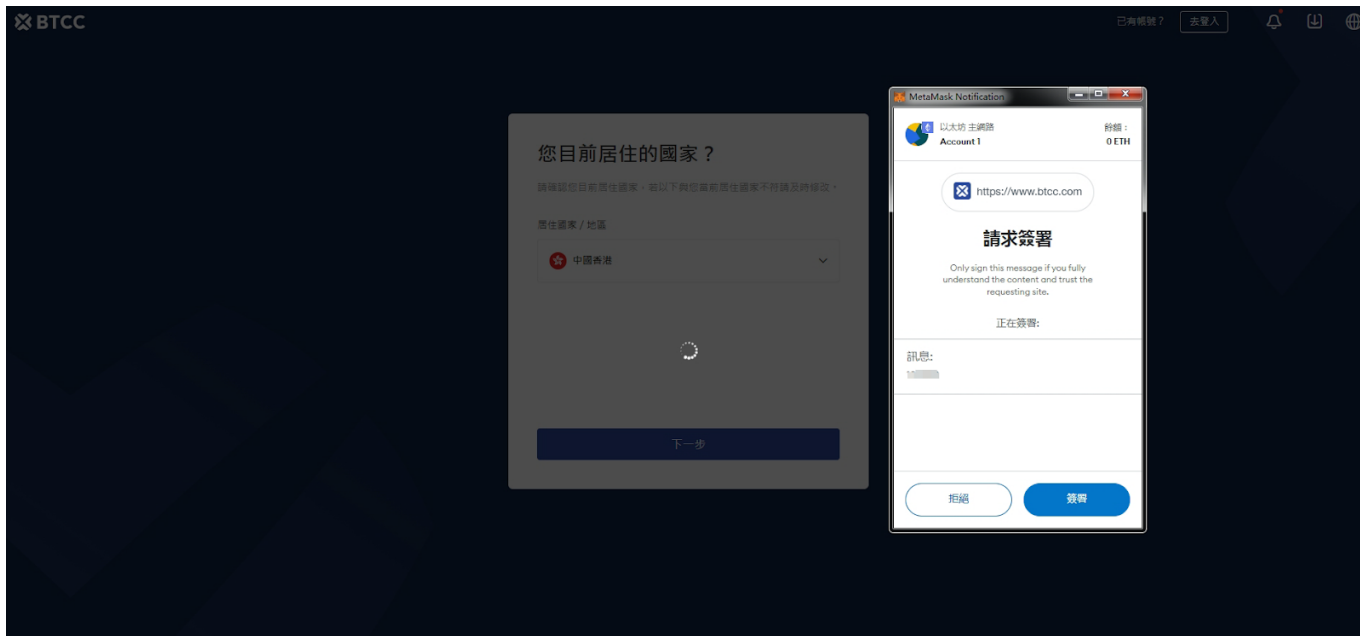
BTCC

已有帳號？ 去登入

您目前居住的國家？

請確認您目前居住國家，若以下與您當前居住國家不符請及時修改。

居住國家 / 地區

中國香港

下一步

MetaMask Notification

以太坊 主網路
Account 1

餘額：
0 ETH

https://www.btcc.com

請求簽署

Only sign this message if you fully understand the content and trust the requesting site.

正在簽署:

訊息:
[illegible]

拒絕

簽署